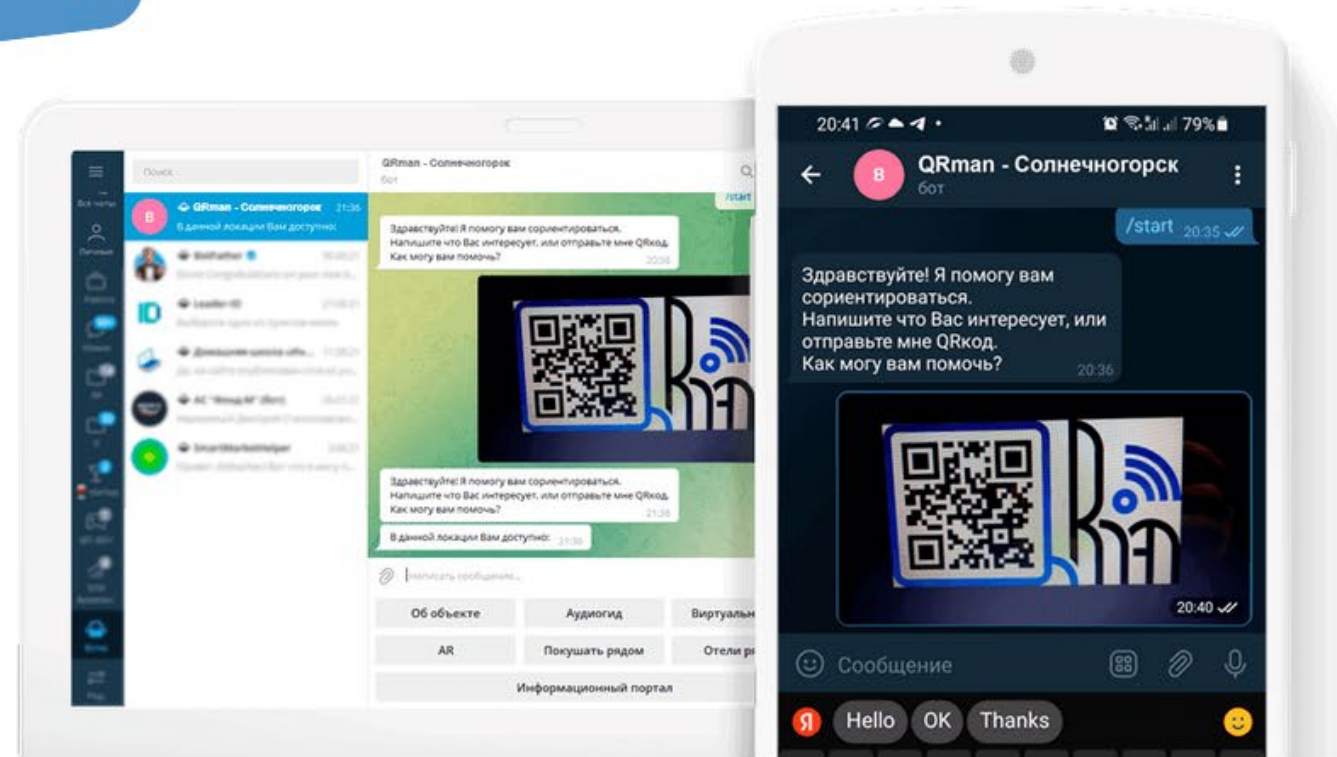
Поиск

B

QRman - Солнечногорск 21:36
В данной локации Вам доступно:

BotFather

Leader-ID

Домашняя школа «Ин...

AC "Фонд М" (бот)

SmartMarketHelper

QRman - Солнечногорск
бот

/start

Здравствуйте! Я помогу вам сориентироваться. Напишите что Вас интересует, или отправьте мне QRкод. Как могу вам помочь? 20:36

Здравствуйте! Я помогу вам сориентироваться. Напишите что Вас интересует, или отправьте мне QRкод. Как могу вам помочь? 21:36

В данной локации Вам доступно: 21:36

Написать сообщение...

| Об объекте | Аудиогид | Виртуальн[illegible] |
|---|---|---|
| AR | Покушать рядом | Отели р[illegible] |
| Информационный портал | | |

20:41 79%

QRman - Солнечногорск
бот

/start 20:35

Здравствуйте! Я помогу вам сориентироваться. Напишите что Вас интересует, или отправьте мне QRкод. Как могу вам помочь? 20:36

20:40

Сообщение

Я Hello OK Thanks